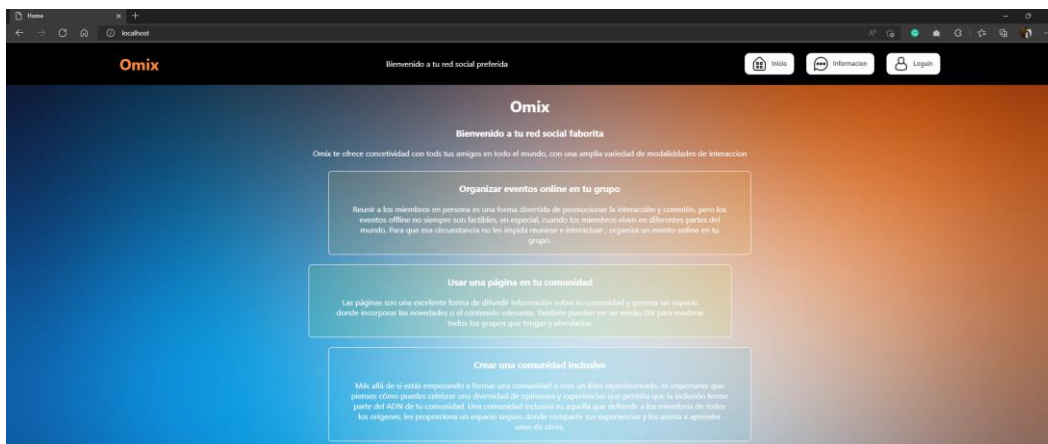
Home
localhost

Omix

Bienvenido a tu red social preferida

Inicio
Informacion
Loguin

Omix

Bienvenido a tu red social faborita

Omix te ofrece concetividad con tods tus amigos en todo el mundo, con una amplia variedad de modalidaddes de interaccion

Organizar eventos online en tu grupo

Reunir a los miembros en persona es una forma divertida de promocionar la interacción y conexión, pero los eventos offline no siempre son factibles, en especial, cuando los miembros viven en diferentes partes del mundo. Para que esa circunstancia no les impida reunirse e interactuar , organiza un evento online en tu grupo.

Usar una página en tu comunidad

Las páginas son una excelente forma de difundir información sobre tu comunidad y generar un espacio donde incorporar las novedades o el contenido relevante. También pueden ser un medio útil para moderar todos los grupos que tengas y vincularlos.

Crear una comunidad inclusiva

Más allá de si estás empezando a formar una comunidad o eres un líder experimentado, es importante que pienses cómo puedes celebrar una diversidad de opiniones y experiencias que permita que la inclusión forme parte del ADN de tu comunidad. Una comunidad inclusiva es aquella que defiende a los miembros de todos los orígenes, les proporciona un espacio seguro donde compartir sus experiencias y los anima a aprender unos de otros.